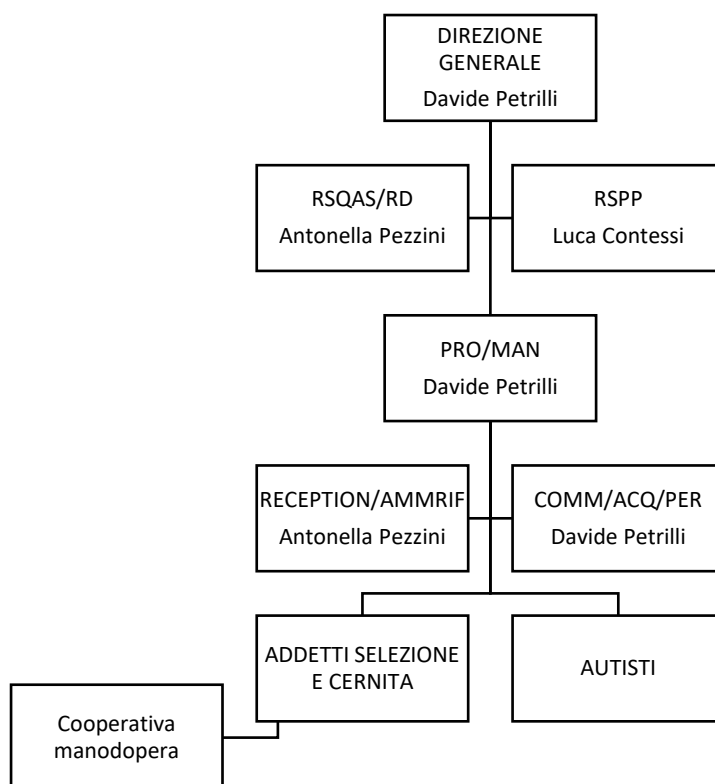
DIREZIONE GENERALE
Davide Petrilli

RSQAS/RD
Antonella Pezzini

RSPP
Luca Contessi

PRO/MAN
Davide Petrilli

RECEPTION/AMMRIF
Antonella Pezzini

COMM/ACQ/PER
Davide Petrilli

ADDETTI SELEZIONE E CERNITA

AUTISTI

Cooperativa manodopera